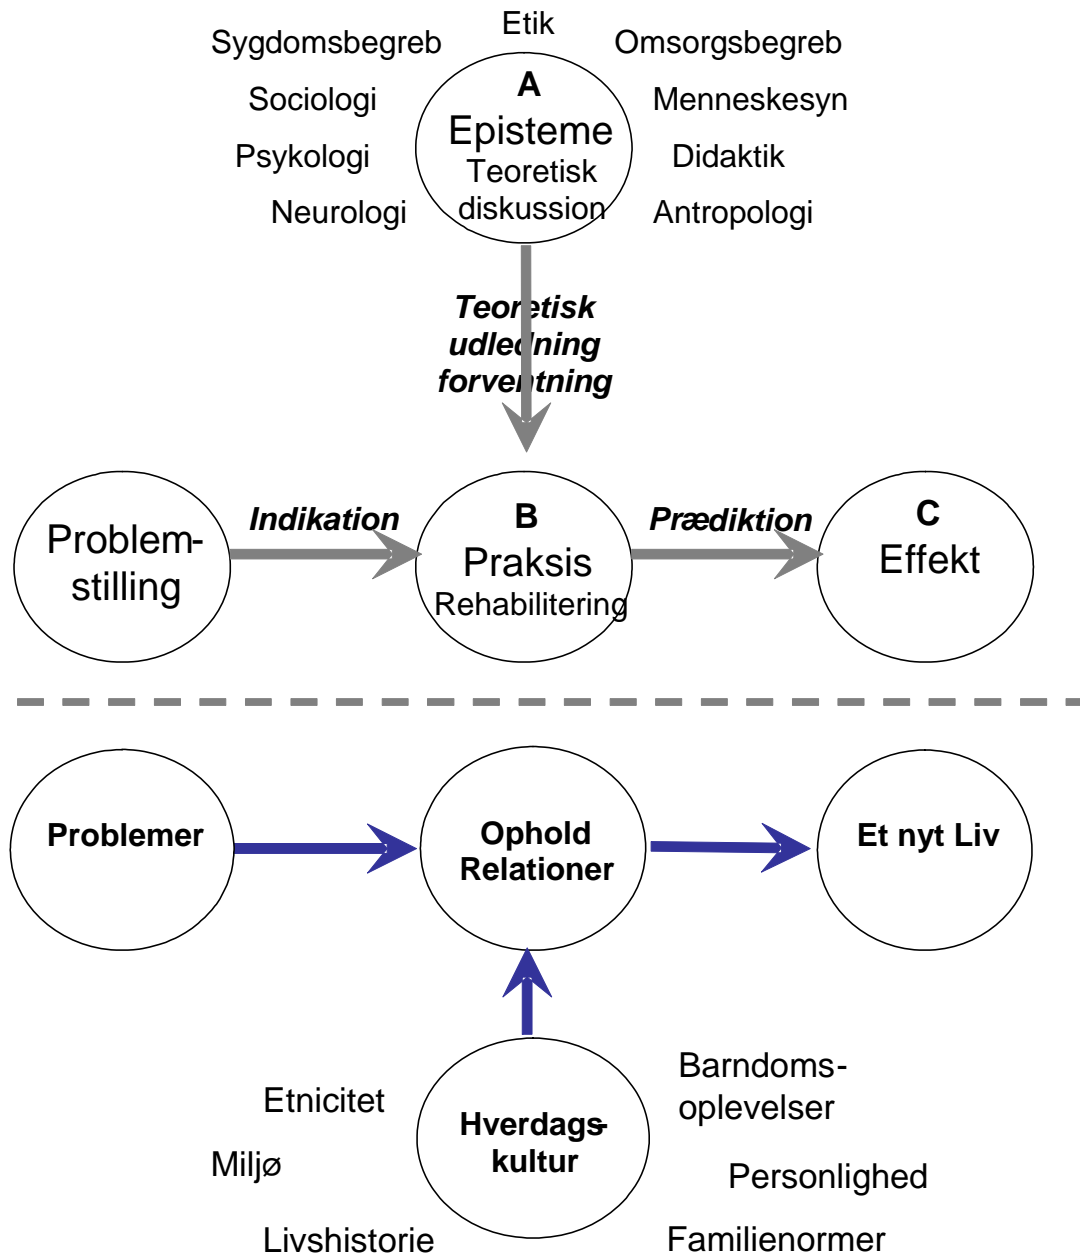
Etik

Sygdomsbegreb

Omsorgsbegreb

Sociologi

Menneskesyn

Psykologi

Didaktik

Neurologi

Antropologi

A
Episteme
Teoretisk diskussion

Teoretisk udledning forventning

Problemstilling

Indikation

B
Praksis
Rehabilitering

Prædiktion

C
Effekt

Problemer

Ophold Relationer

Et nyt Liv

Etnicitet

Miljø

Livshistorie

Hverdagskultur

Barndomsoplevelser

Personlighed

Familienormer